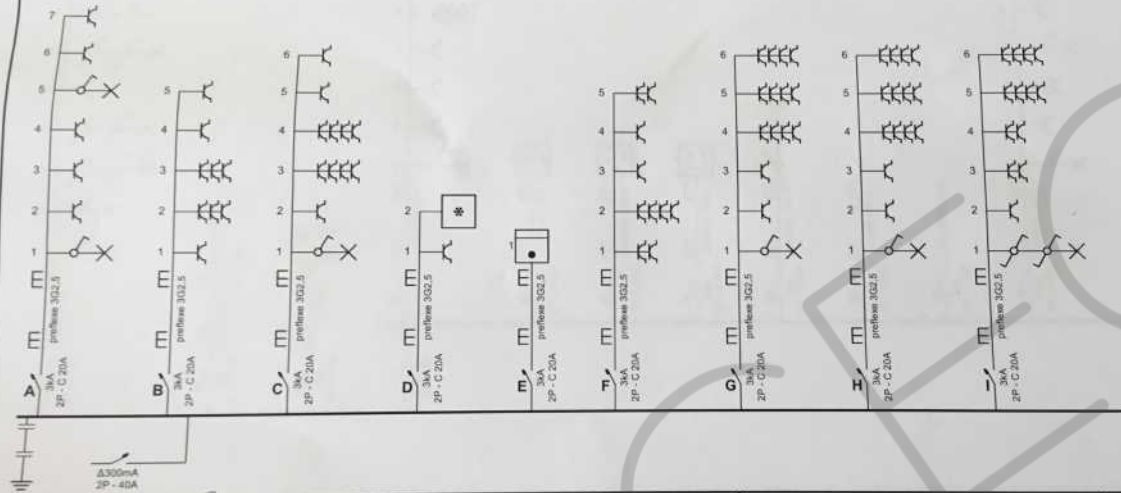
7
6
5
4
3
2
1
E
E
A
3kA
2P - C 20A

5
4
3
2
1
E
preflexe 3G2,5
E
B
3kA
2P - C 20A

6
5
4
3
2
1
E
preflexe 3G2,5
E
C
3kA
2P - C 20A

2
1
E
preflexe 3G2,5
E
D
3kA
2P - C 20A

1
E
preflexe 3G2,5
E
E
3kA
2P - C 20A

5
4
3
2
1
E
preflexe 3G2,5
E
F
3kA
2P - C 20A

6
5
4
3
2
1
E
preflexe 3G2,5
E
G
3kA
2P - C 20A

6
5
4
3
2
1
E
preflexe 3G2,5
E
H
3kA
2P - C 20A

6
5
4
3
2
1
E
preflexe 3G2,5
E
I
3kA
2P - C 20A

Δ300mA
2P - 40A